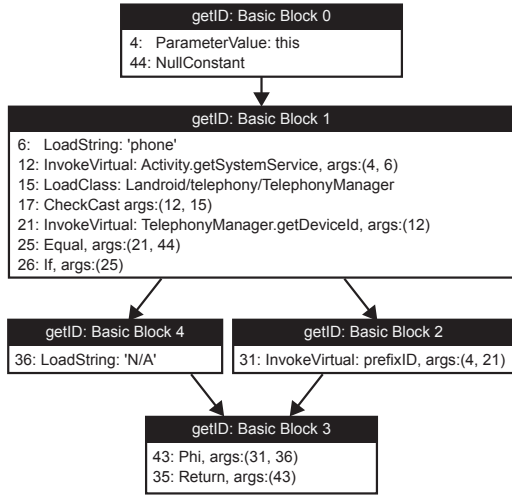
getID: Basic Block 0

4: ParameterValue: this
44: NullConstant

getID: Basic Block 1

6: LoadString: 'phone'
12: InvokeVirtual: Activity.getSystemService, args:(4, 6)
15: LoadClass: Landroid/telephony/TelephonyManager
17: CheckCast args:(12, 15)
21: InvokeVirtual: TelephonyManager.getDeviceId, args:(12)
25: Equal, args:(21, 44)
26: If, args:(25)

getID: Basic Block 4

36: LoadString: 'N/A'

getID: Basic Block 2

31: InvokeVirtual: prefixID, args:(4, 21)

getID: Basic Block 3

43: Phi, args:(31, 36)
35: Return, args:(43)